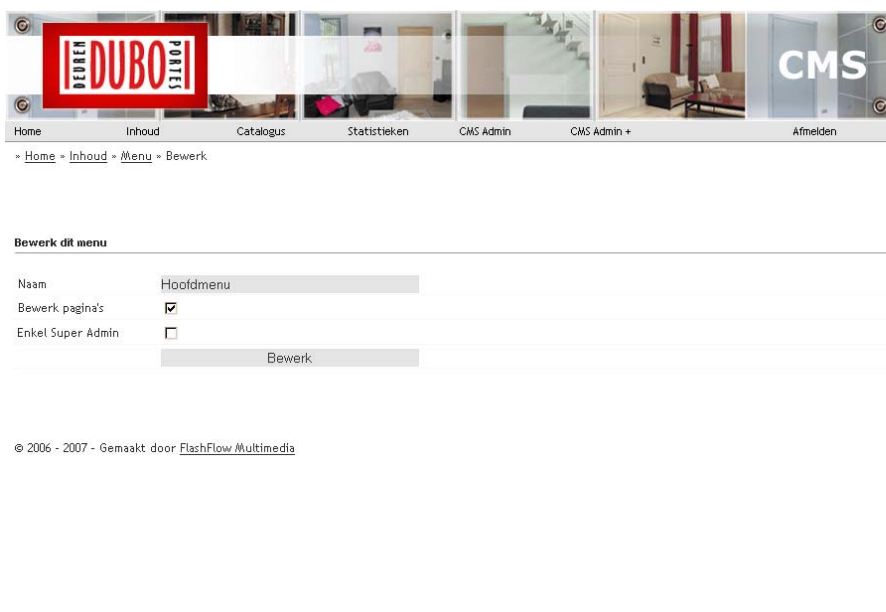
DEUREN DUBO PORTES

CMS

Home Inhoud Catalogus Statistieken CMS Admin CMS Admin + Afmelden

» Home » Inhoud » Menu » Bewerk

Bewerk dit menu

| Naam | Hoofdmenu |
|---|---|
| Bewerk pagina's | ☑ |
| Enkel Super Admin | ☐ |
| | Bewerk |

© 2006 - 2007 - Gemaakt door FlashFlow Multimedia